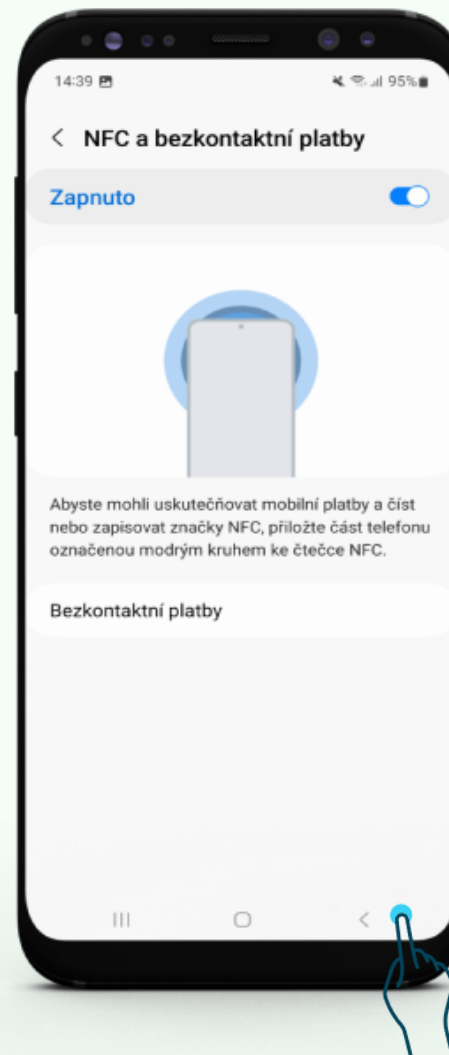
14:39

95%

< NFC a bezkontaktní platby

Zapnuto

Abyste mohli uskutečňovat mobilní platby a číst nebo zapisovat značky NFC, přiložte část telefonu označenou modrým kruhem ke čtečce NFC.

Bezkontaktní platby